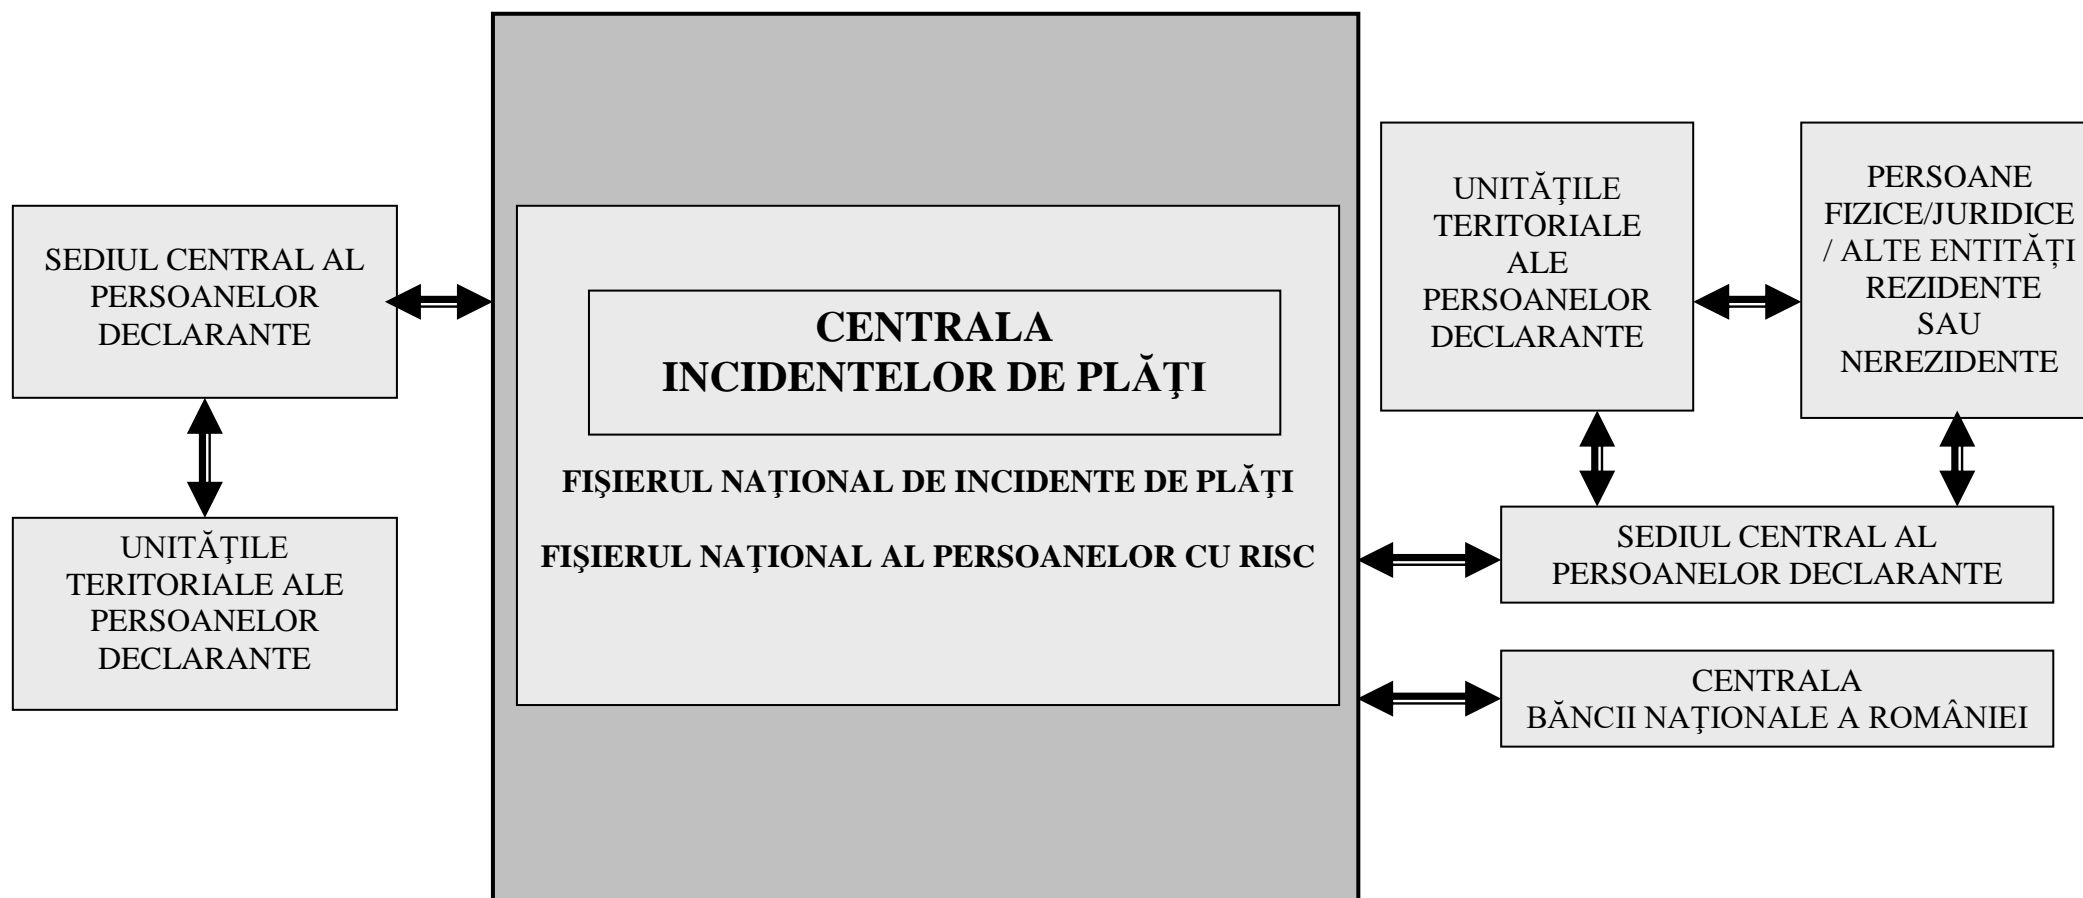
SEDIUL CENTRAL AL PERSOANELOR DECLARANTE

UNITĂȚILE TERITORIALE ALE PERSOANELOR DECLARANTE

CENTRALA INCIDENTELOR DE PLĂȚI

FIȘIERUL NAȚIONAL DE INCIDENTE DE PLĂȚI

FIȘIERUL NAȚIONAL AL PERSOANELOR CU RISC

UNITĂȚILE TERITORIALE ALE PERSOANELOR DECLARANTE

PERSOANE FIZICE/JURIDICE / ALTE ENTITĂȚI REZIDENTE SAU NEREZIDENTE

SEDIUL CENTRAL AL PERSOANELOR DECLARANTE

CENTRALA BĂNCII NAȚIONALE A ROMÂNIEI